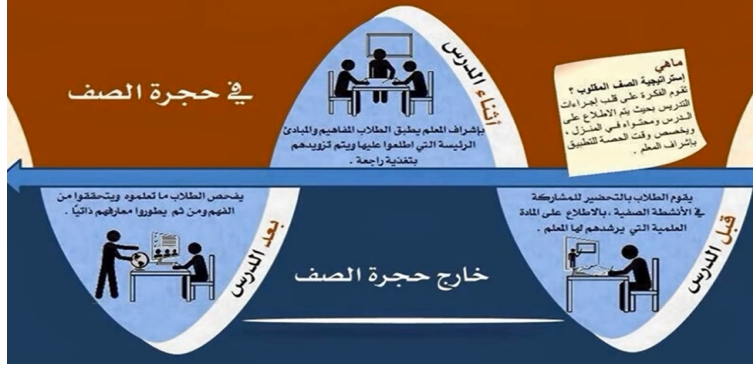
ماهي
إستراتيجية الصف المقلوب ؟
تقوم الفكرة على قلب إجراءات التدريس بحيث يتم الاطلاع على الدرس ومحتواه في المنزل، وتخصص وقت الحصة للتطبيق بإشراف المعلم .

أثناء الدرس

بإشراف المعلم يطبق الطلاب المفاهيم والمبادئ الرئيسة التي اطلعوا عليها ويتم تزويدهم بتغذية راجعة .

في حجرة الصف

قبل الدرس

يقوم الطلاب بالتحضير للمشاركة في الأنشطة الصفية ، بالاطلاع على المادة العلمية التي يرشدهم لها المعلم .

خارج حجرة الصف

بعد الدرس

يفحص الطلاب ما تعلموه ويتحققوا من الفهم ومن ثم يطوروا معارفهم ذاتياً .